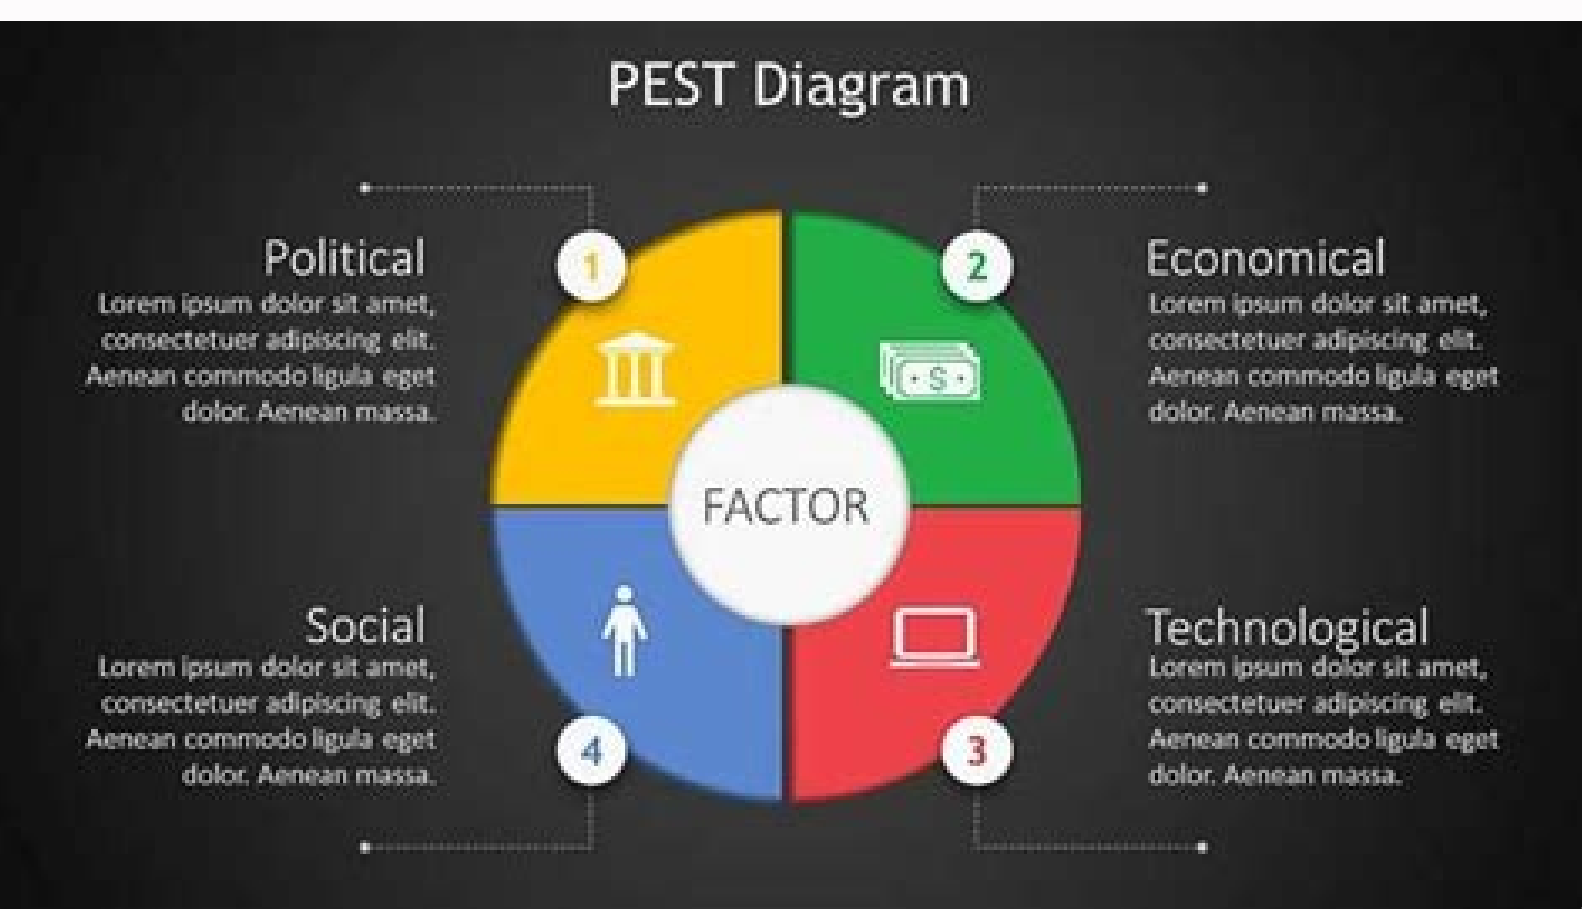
PEST Diagram

1

Political
Lorem ipsum dolor sit amet, consectetuer adipiscing elit. Aenean commodo ligula eget dolor. Aenean massa.

2

Economical
Lorem ipsum dolor sit amet, consectetuer adipiscing elit. Aenean commodo ligula eget dolor. Aenean massa.

$

FACTOR

Social
Lorem ipsum dolor sit amet, consectetuer adipiscing elit. Aenean commodo ligula eget dolor. Aenean massa.

4

Technological
Lorem ipsum dolor sit amet, consectetuer adipiscing elit. Aenean commodo ligula eget dolor. Aenean massa.

3